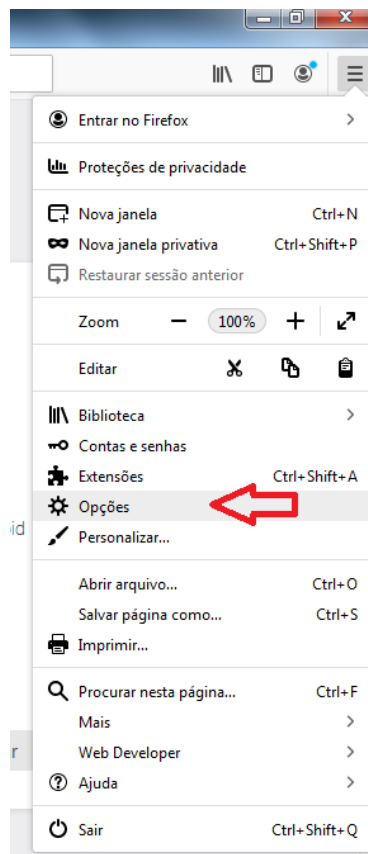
Entrar no Firefox

Proteções de privacidade

Nova janela Ctrl+N
Nova janela privativa Ctrl+Shift+P
Restaurar sessão anterior

Zoom − 100% +

Editar

Biblioteca
Contas e senhas
Extensões Ctrl+Shift+A
Opções
Personalizar...

Abrir arquivo... Ctrl+O
Salvar página como... Ctrl+S
Imprimir...

Procurar nesta página... Ctrl+F
Mais
Web Developer
Ajuda

Sair Ctrl+Shift+Q

id

r